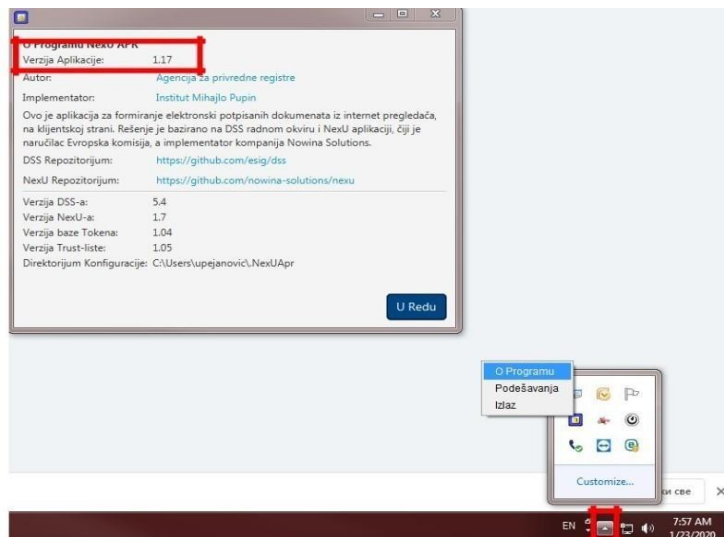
O Programu NexU APR
Verzija Aplikacije: 1.17
Autor: Agencija za privredne registre
Implementator: Institut Mihajlo Pupin
Ovo je aplikacija za formiranje elektronski potpisanih dokumenata iz internet pregledača, na klijentskoj strani. Rešenje je bazirano na DSS radnom okviru i NexU aplikaciji, čiji je naručilac Evropska komisija, a implementator kompanija Nowina Solutions.
DSS Repozitorijum: https://github.com/esig/dss
NexU Repozitorijum: https://github.com/nowina-solutions/nexu
Verzija DSS-a: 5.4
Verzija NexU-a: 1.7
Verzija baze Tokena: 1.04
Verzija Trust-liste: 1.05
Direktorijum Konfiguracije: C:\Users\upejanovic\.NexUApr
U Redu

O Programu
Podešavanja
Izlaz

Customize...
ви све
X
EN
7:57 AM
1/23/2020